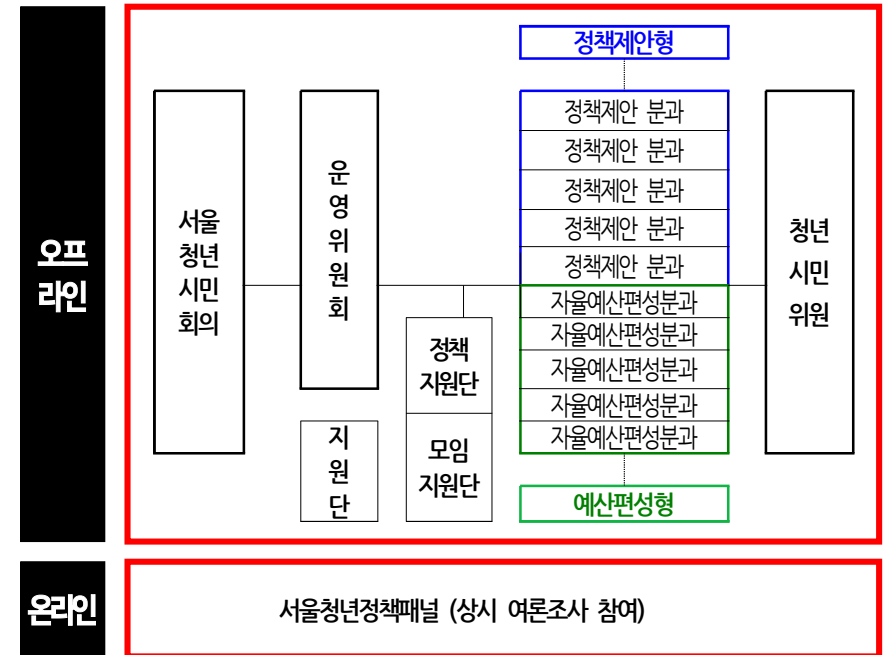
오프라인

서울청년시민회의

운영위원회

지원단

정책지원단

모임지원단

정책제안형

정책제안 분과

정책제안 분과

정책제안 분과

정책제안 분과

정책제안 분과

자율예산편성분과

자율예산편성분과

자율예산편성분과

자율예산편성분과

자율예산편성분과

예산편성형

청년시민위원

온라인

서울청년정책패널 (상시 여론조사 참여)